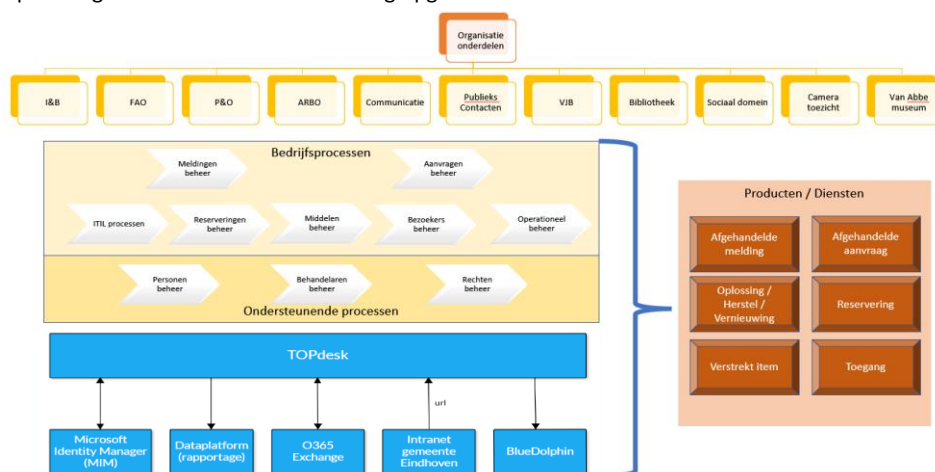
Organisatie onderdelen

I&B

FAO

P&O

ARBO

Communicatie

Publieks Contacten

VJB

Bibliotheek

Sociaal domein

Camera toezicht

Van Abbe museum

Bedrijfsprocessen

Meldingen beheer

Aanvragen beheer

ITIL processen

Reserveringen beheer

Middelen beheer

Bezoekers beheer

Operationeel beheer

Personen beheer

Behandelaren beheer

Rechten beheer

Ondersteunende processen

TOPdesk

url

Microsoft Identity Manager (MIM)

Dataplatform (rapportage)

O365 Exchange

Intranet gemeente Eindhoven

BlueDolphin

Producten / Diensten

Afgehandelde melding

Afgehandelde aanvraag

Oplossing / Herstel / Vernieuwing

Reservering

Verstrekt item

Toegang